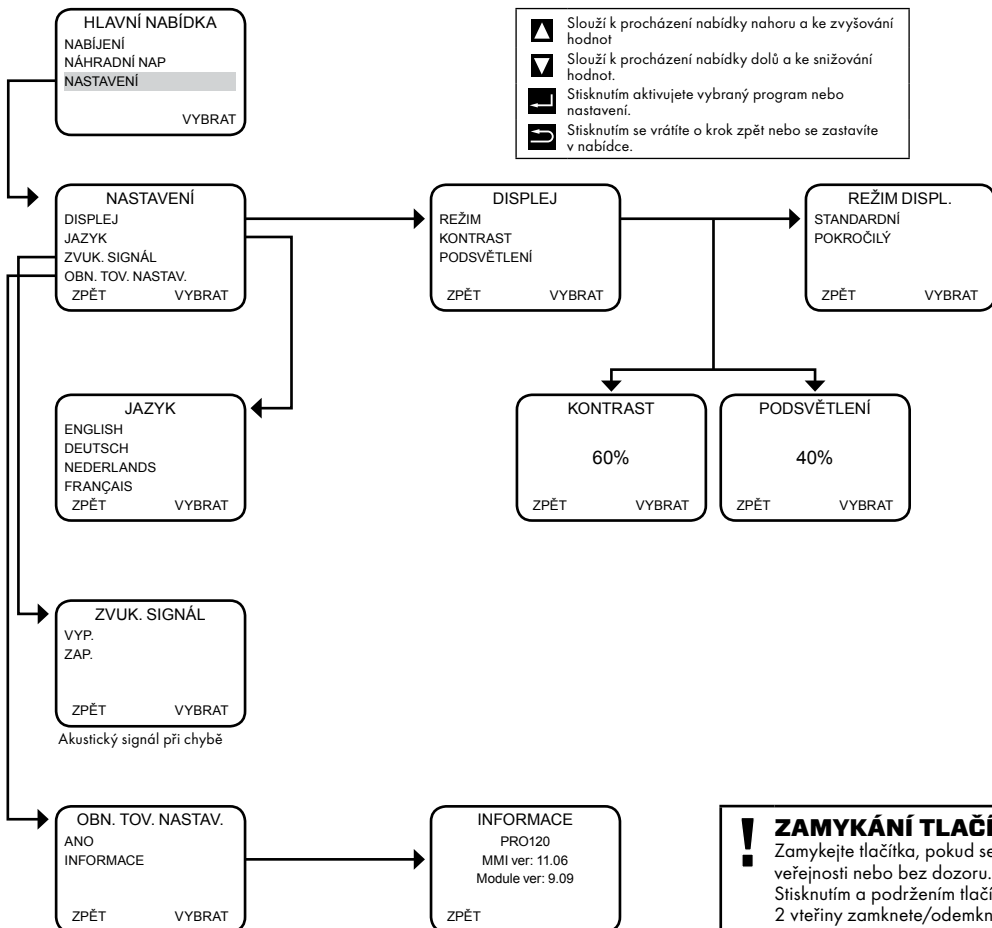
HLAVNÍ NABÍDKA
NABÍJENÍ
NÁHRADNÍ NAP
NASTAVENÍ
VYBRAT

Slouží k procházení nabídky nahoru a ke zvyšování hodnot
Slouží k procházení nabídky dolů a ke snižování hodnot.
Stisknutím aktivujete vybraný program nebo nastavení.
Stisknutím se vrátíte o krok zpět nebo se zastavíte v nabídce.

NASTAVENÍ
DISPLEJ
JAZYK
ZVUK. SIGNÁL
OBN. TOV. NASTAV.
ZPĚT VYBRAT

DISPLEJ
REŽIM
KONTRAST
PODSVĚTLENÍ
ZPĚT VYBRAT

REŽIM DISPL.
STANDARDNÍ
POKROČILÝ
ZPĚT VYBRAT

JAZYK
ENGLISH
DEUTSCH
NEDERLANDS
FRANÇAIS
ZPĚT VYBRAT

KONTRAST
60%
ZPĚT VYBRAT

PODSVĚTLENÍ
40%
ZPĚT VYBRAT

ZVUK. SIGNÁL
VYP.
ZAP.
ZPĚT VYBRAT

Akustický signál při chybě

OBN. TOV. NASTAV.
ANO
INFORMACE
ZPĚT VYBRAT

INFORMACE
PRO120
MMI ver: 11.06
Module ver: 9.09
ZPĚT

!
ZAMYKÁNÍ TLAČ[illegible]
Zamykejte tlačítka, pokud se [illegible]
veřejnosti nebo bez dozoru. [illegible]
Stisknutím a podržením tlačí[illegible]
2 vteřiny zamknete/odemkn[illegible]